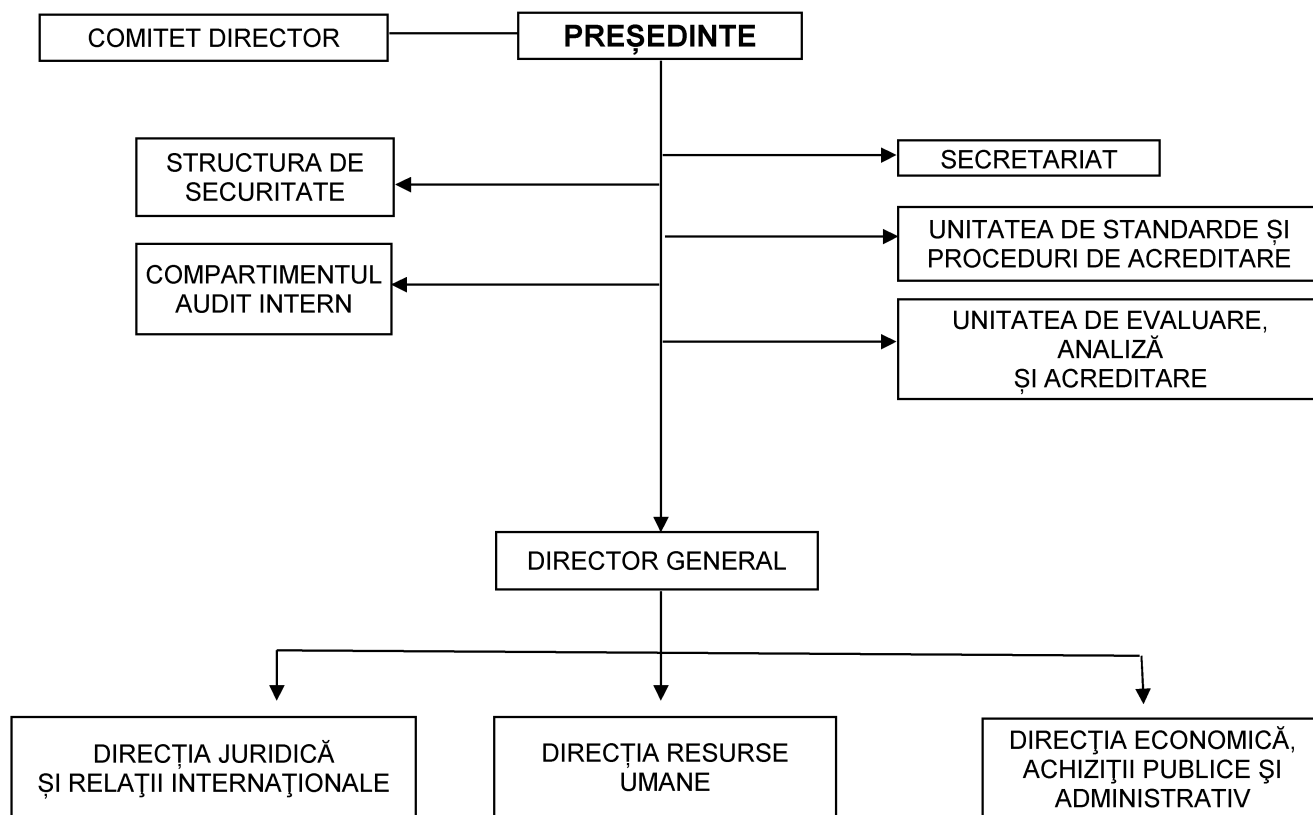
COMITET DIRECTOR

PREȘEDINTE

STRUCTURA DE SECURITATE

SECRETARIAT

UNITATEA DE STANDARDE ȘI PROCEDURI DE ACREDITARE

COMPARTIMENTUL AUDIT INTERN

UNITATEA DE EVALUARE, ANALIZĂ ȘI ACREDITARE

DIRECTOR GENERAL

DIRECȚIA JURIDICĂ ȘI RELAŢII INTERNAŢIONALE

DIRECȚIA RESURSE UMANE

DIRECŢIA ECONOMICĂ, ACHIZIŢII PUBLICE ŞI ADMINISTRATIV